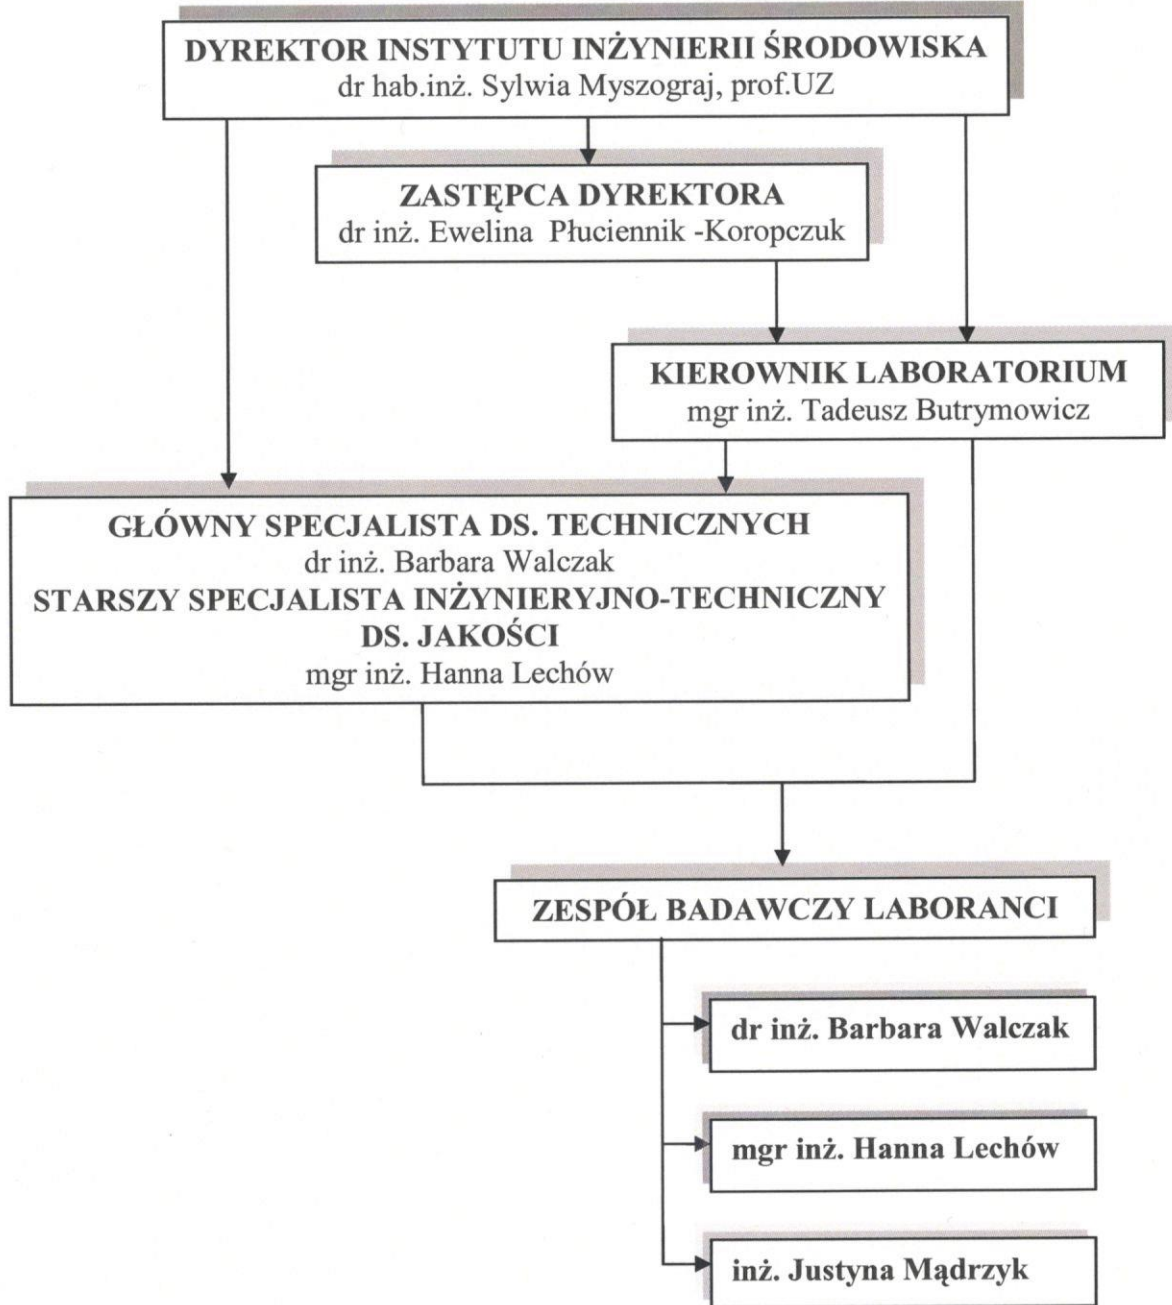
DYREKTOR INSTYTUTU INŻYNIERII ŚRODOWISKA
dr hab.inż. Sylwia Myszograj, prof.UZ

ZASTĘPCA DYREKTORA
dr inż. Ewelina Płuciennik -Koropczuk

KIEROWNIK LABORATORIUM
mgr inż. Tadeusz Butrymowicz

GŁÓWNY SPECJALISTA DS. TECHNICZNYCH
dr inż. Barbara Walczak
STARSZY SPECJALISTA INŻYNIERYJNO-TECHNICZNY DS. JAKOŚCI
mgr inż. Hanna Lechów

ZESPÓŁ BADAWCZY LABORANCI

dr inż. Barbara Walczak

mgr inż. Hanna Lechów

inż. Justyna Mądrzyk